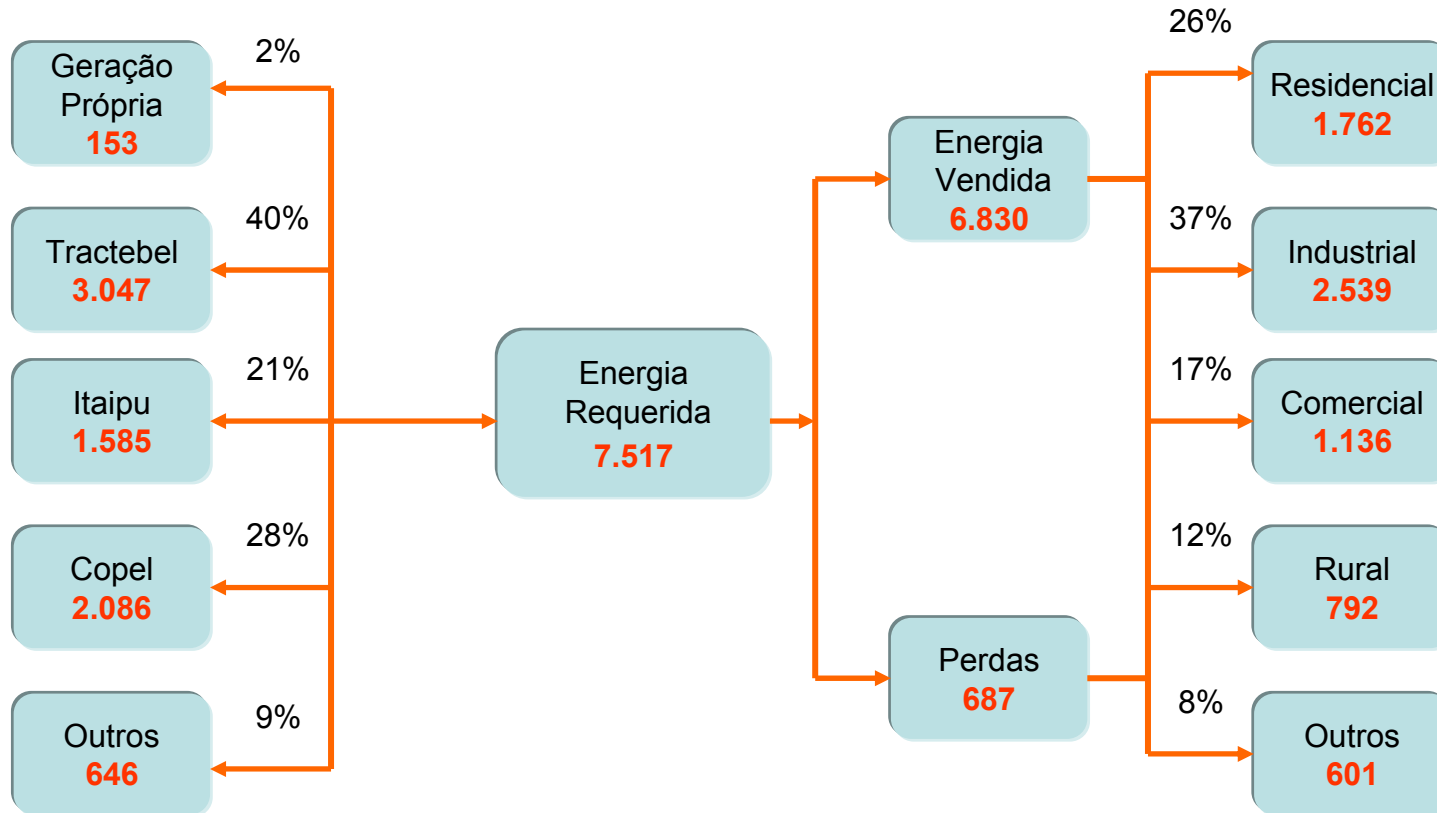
Geração Própria
153

2%

Tractebel
3.047

40%

Itaipu
1.585

21%

Copel
2.086

28%

Outros
646

9%

Energia Requerida
7.517

Energia Vendida
6.830

Perdas
687

26%

Residencial
1.762

37%

Industrial
2.539

17%

Comercial
1.136

12%

Rural
792

8%

Outros
601